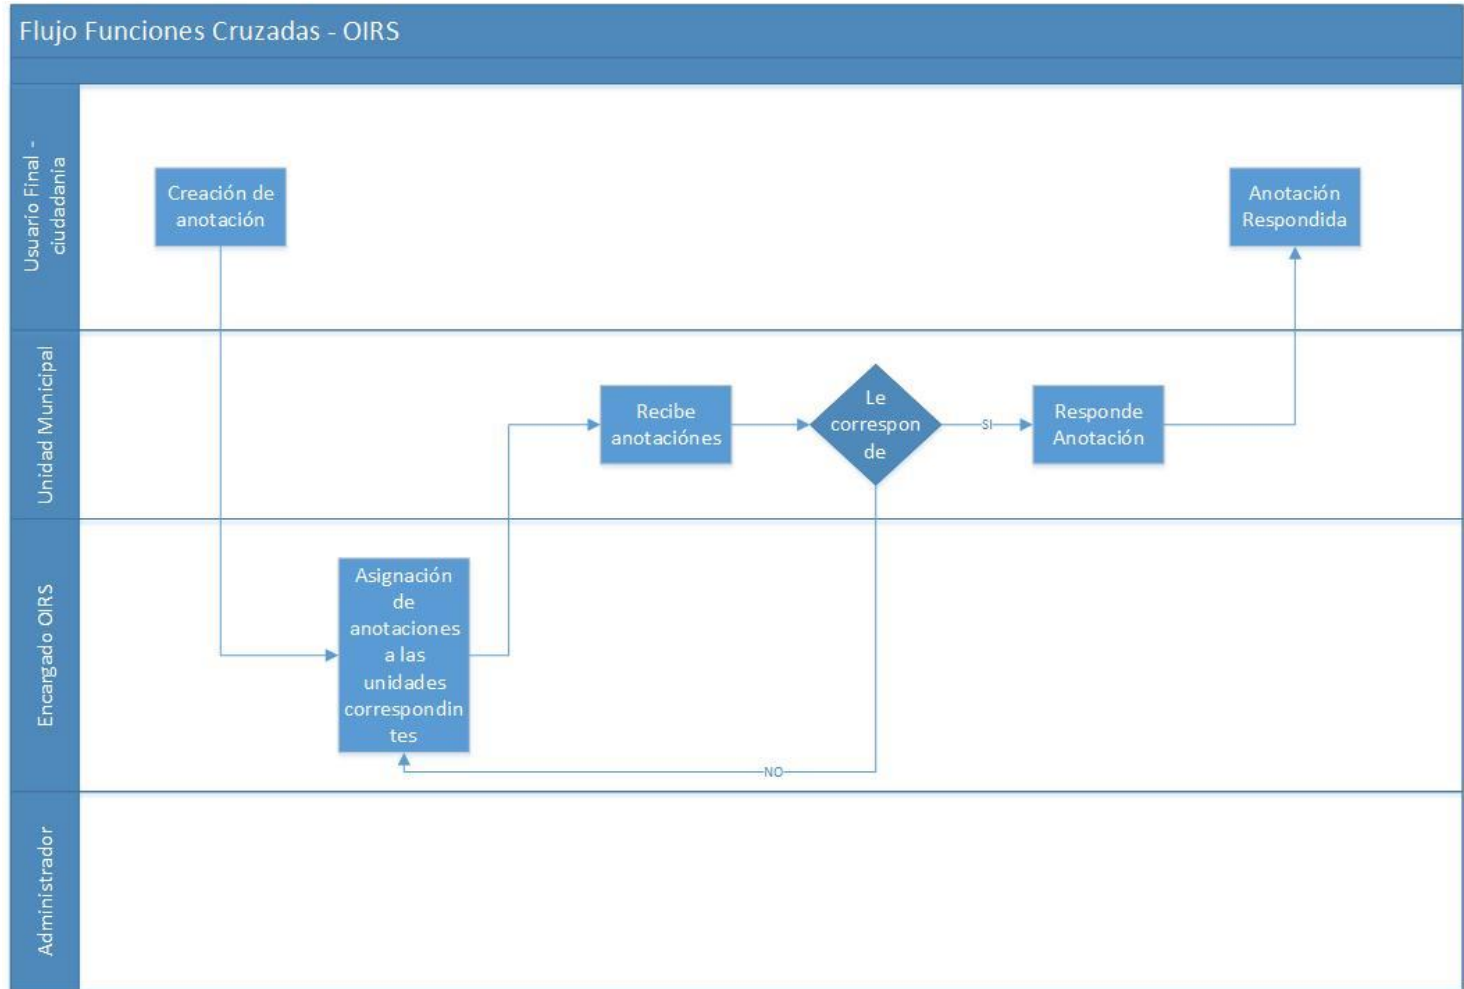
Flujo Funciones Cruzadas - OIRS

Usuario Final - ciudadania

Creación de anotación

Anotación Respondida

Unidad Municipal

Recibe anotaciónes

Le correspon de

SI

Responde Anotación

Encargado OIRS

Asignación de anotaciones a las unidades correspondintes

NO

Administrador